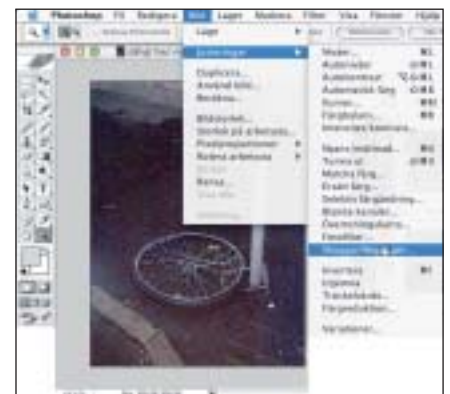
Photoshop Fil Redigera Bild Lager Markera Filter Visa Fönster Hjälp

Läge
Justeringar

Duplicera...
Använd bild...
Beräkna...

Bildstorlek...
Storlek på arbetsyta...
Pixelproportioner
Rotera arbetsyta

Beskär
Rensa...

Nivåer...
Autonivåer
Autokontrast
Automatisk färg
Kurvor...
Färgbalans...
Intensitet/kontrast...

Nyans/mättnad...
Tonmättnad
Matcha färg...
Ersätt färg...
Selektiv färgjustering...
Blanda kanaler...
Övertoningskarta...
Fotofilter...
Skuggor/högdagrar...

Invertera
Utjämna
Tröskelvärde...
Färgreduktion...

Variationer...